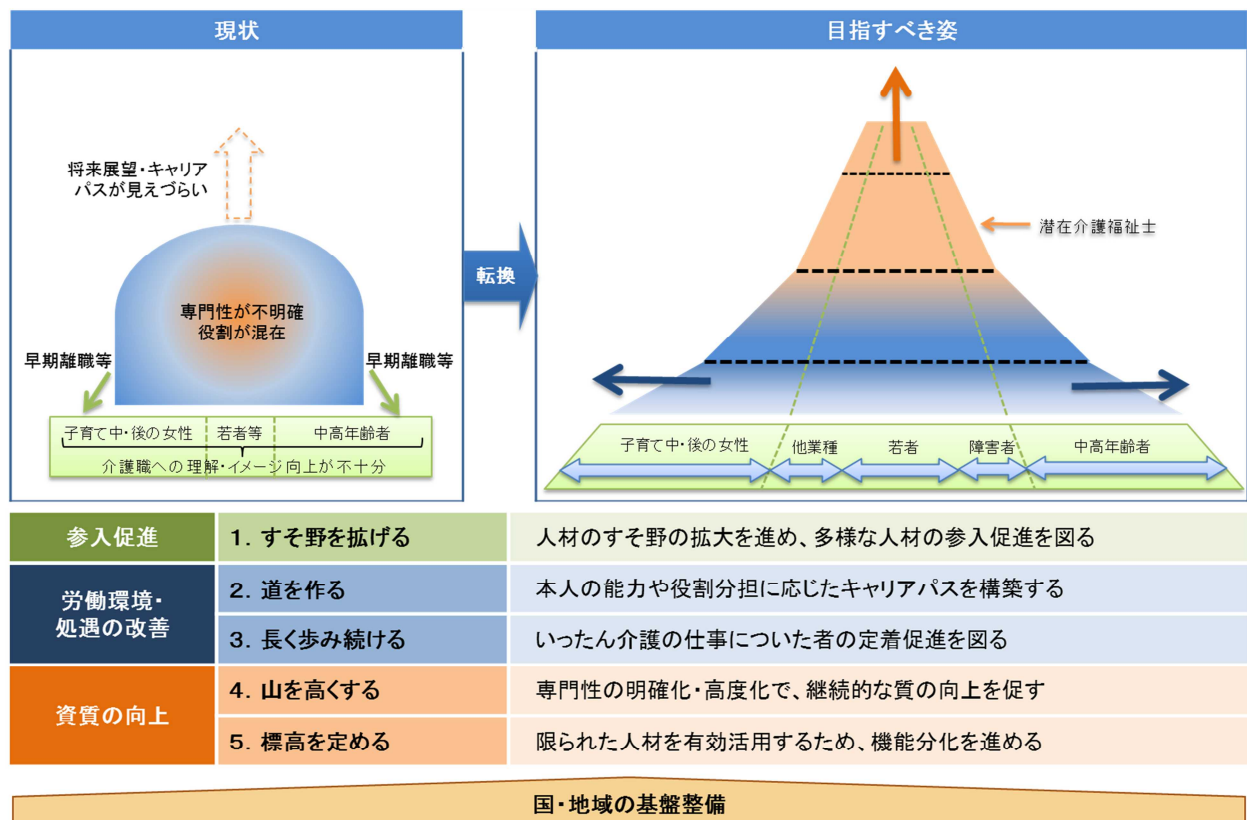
現状

将来展望・キャリアパスが見えづらい

専門性が不明確
役割が混在

早期離職等

早期離職等

子育て中・後の女性 | 若者等 | 中高年齢者

介護職への理解・イメージ向上が不十分

転換

目指すべき姿

潜在介護福祉士

子育て中・後の女性 | 他業種 | 若者 | 障害者 | 中高年齢者

| 参入促進 | 1. すそ野を拡げる | 人材のすそ野の拡大を進め、多様な人材の参入促進を図る |
|---|---|---|
| 労働環境・処遇の改善 | 2. 道を作る | 本人の能力や役割分担に応じたキャリアパスを構築する |
| | 3. 長く歩み続ける | いったん介護の仕事についた者の定着促進を図る |
| 資質の向上 | 4. 山を高くする | 専門性の明確化・高度化で、継続的な質の向上を促す |
| | 5. 標高を定める | 限られた人材を有効活用するため、機能分化を進める |

国・地域の基盤整備